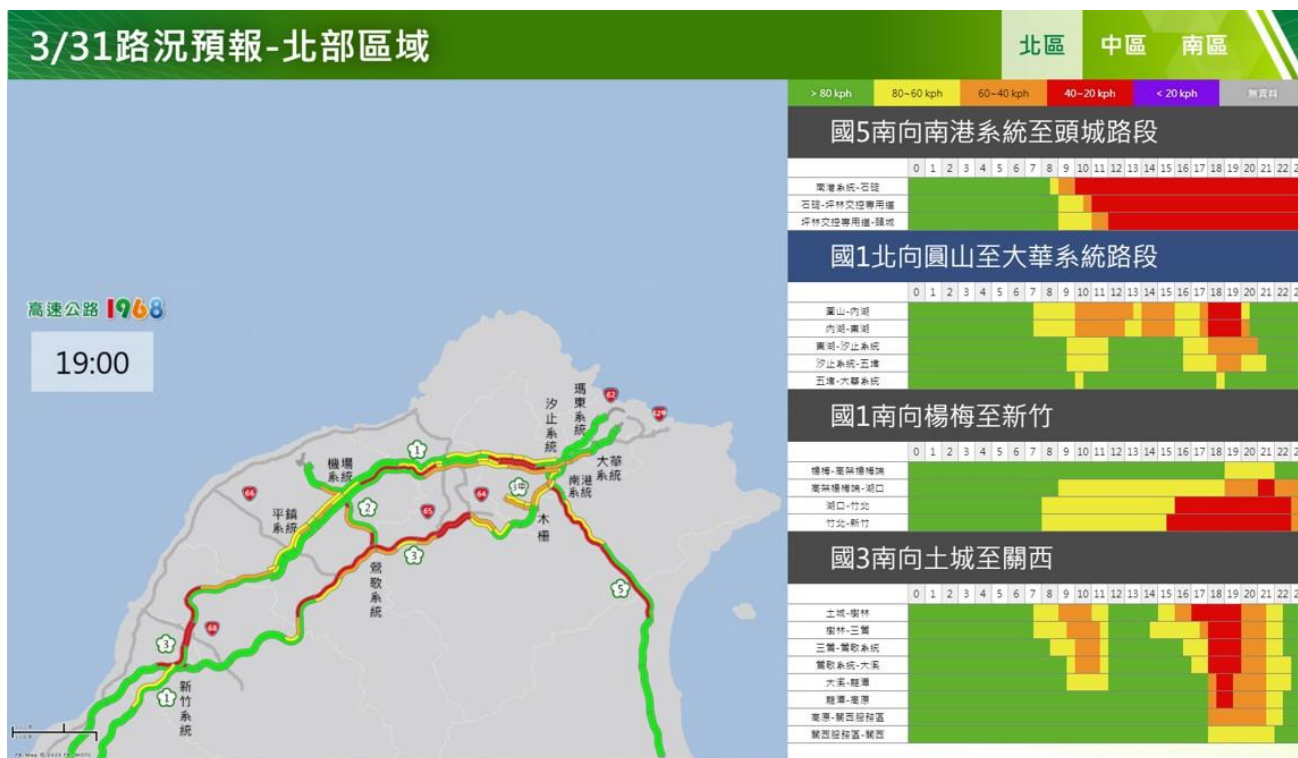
3/31路況預報-北部區域

北區 中區 南區

> 80 kph | 80~60 kph | 60~40 kph | 40~20 kph | < 20 kph | 無資料

國5南向南港系統至頭城路段

0 1 2 3 4 5 6 7 8 9 10 11 12 13 14 15 16 17 18 19 20 21 22 2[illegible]

南港系統-石碇
石碇-坪林交控專用道
坪林交控專用道-頭城

國1北向圓山至大華系統路段

0 1 2 3 4 5 6 7 8 9 10 11 12 13 14 15 16 17 18 19 20 21 22 2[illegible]

圓山-內湖
內湖-東湖
東湖-汐止系統
汐止系統-五堵
五堵-大華系統

國1南向楊梅至新竹

0 1 2 3 4 5 6 7 8 9 10 11 12 13 14 15 16 17 18 19 20 21 22 2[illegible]

楊梅-高架楊梅端
高架楊梅端-湖口
湖口-竹北
竹北-新竹

國3南向土城至關西

0 1 2 3 4 5 6 7 8 9 10 11 12 13 14 15 16 17 18 19 20 21 22 2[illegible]

土城-樹林
樹林-三鶯
三鶯-鶯歌系統
鶯歌系統-大溪
大溪-龍潭
龍潭-高原
高原-關西服務區
關西服務區-關西

高速公路 1968

19:00

汐止系統
瑪東系統
大華系統
南港系統
木柵
機場系統
平鎮系統
鶯歌系統
新竹系統
1
2
3
3甲
5
62
64
65
66
68
62甲

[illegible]